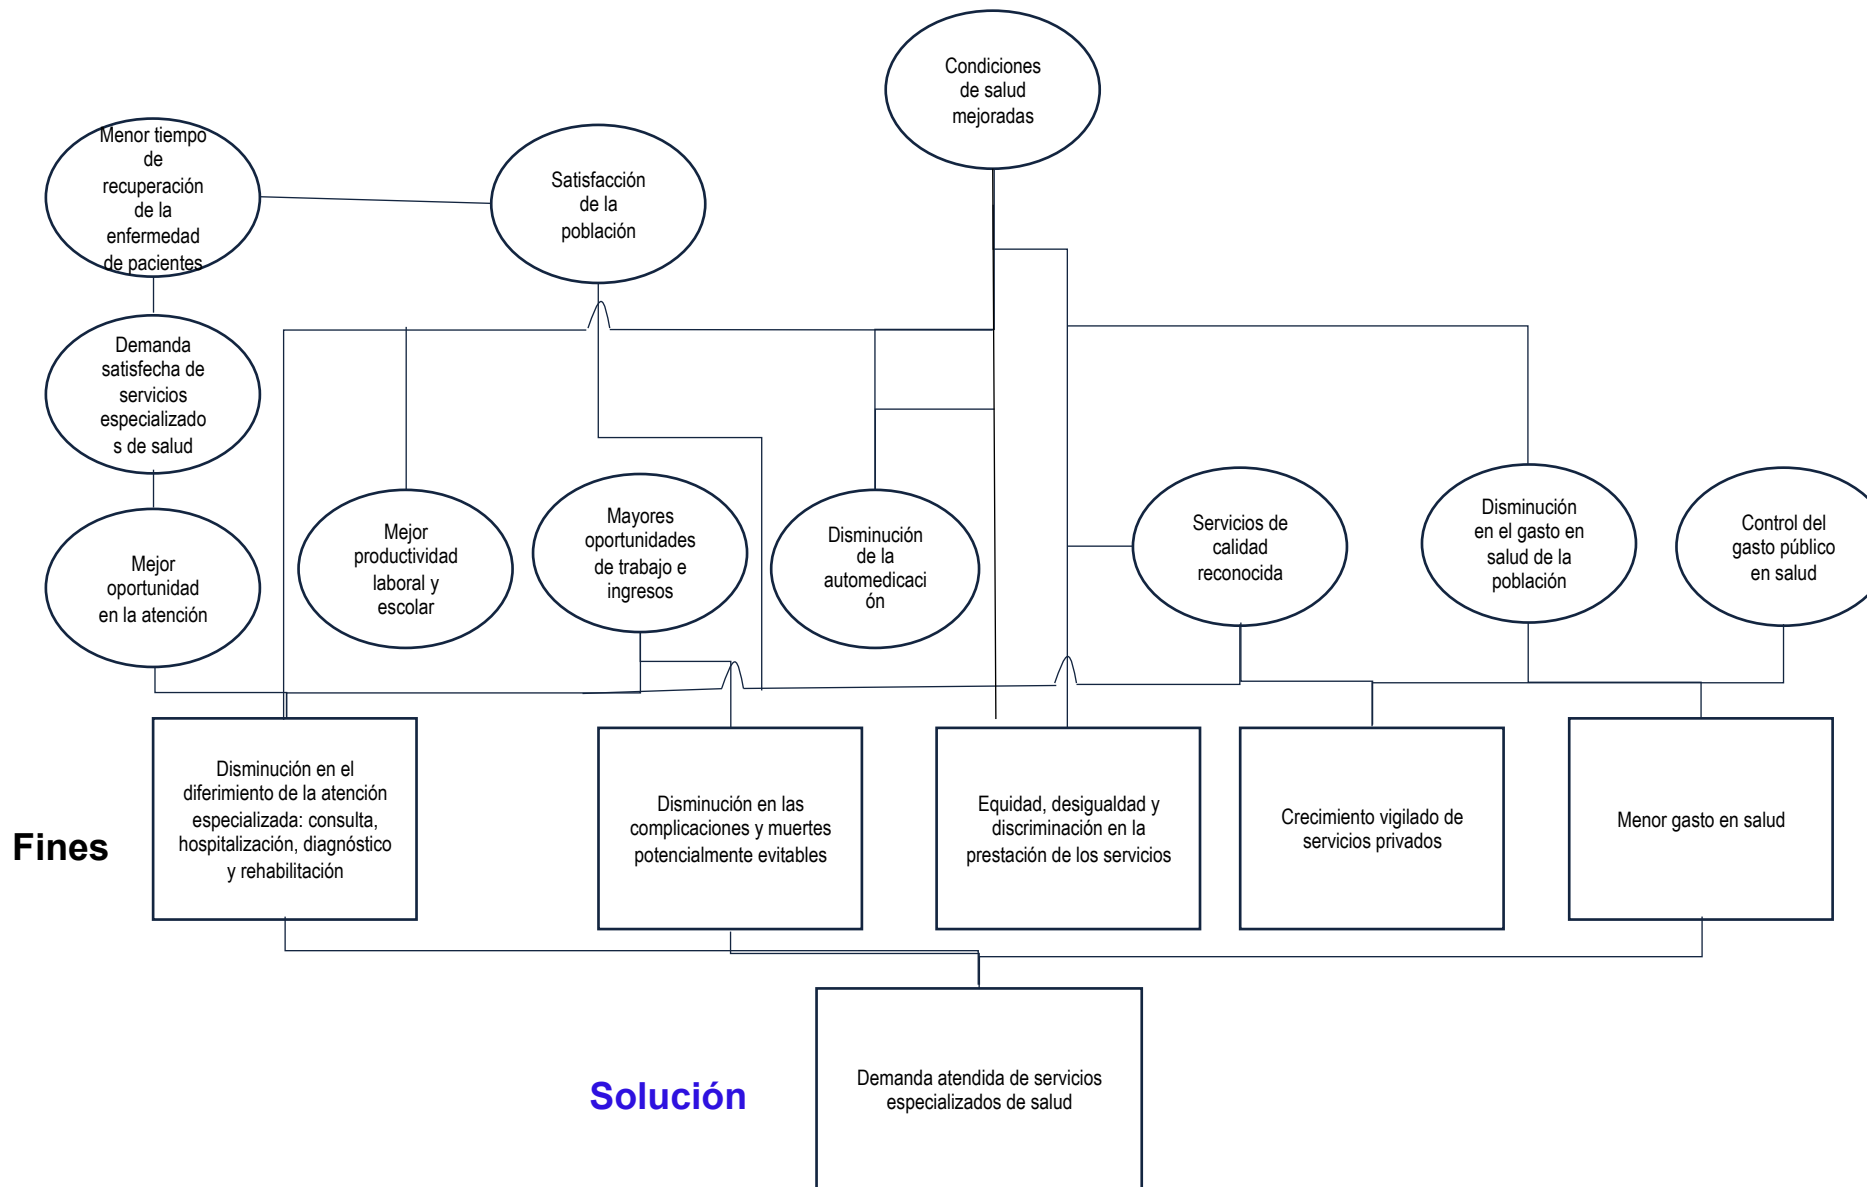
Condiciones de salud mejoradas

Menor tiempo de recuperación de la enfermedad de pacientes

Satisfacción de la población

Demanda satisfecha de servicios especializados de salud

Mejor oportunidad en la atención

Mejor productividad laboral y escolar

Mayores oportunidades de trabajo e ingresos

Disminución de la automedicación

Servicios de calidad reconocida

Disminución en el gasto en salud de la población

Control del gasto público en salud

Fines

Disminución en el diferimiento de la atención especializada: consulta, hospitalización, diagnóstico y rehabilitación

Disminución en las complicaciones y muertes potencialmente evitables

Equidad, desigualdad y discriminación en la prestación de los servicios

Crecimiento vigilado de servicios privados

Menor gasto en salud

Solución

Demanda atendida de servicios especializados de salud